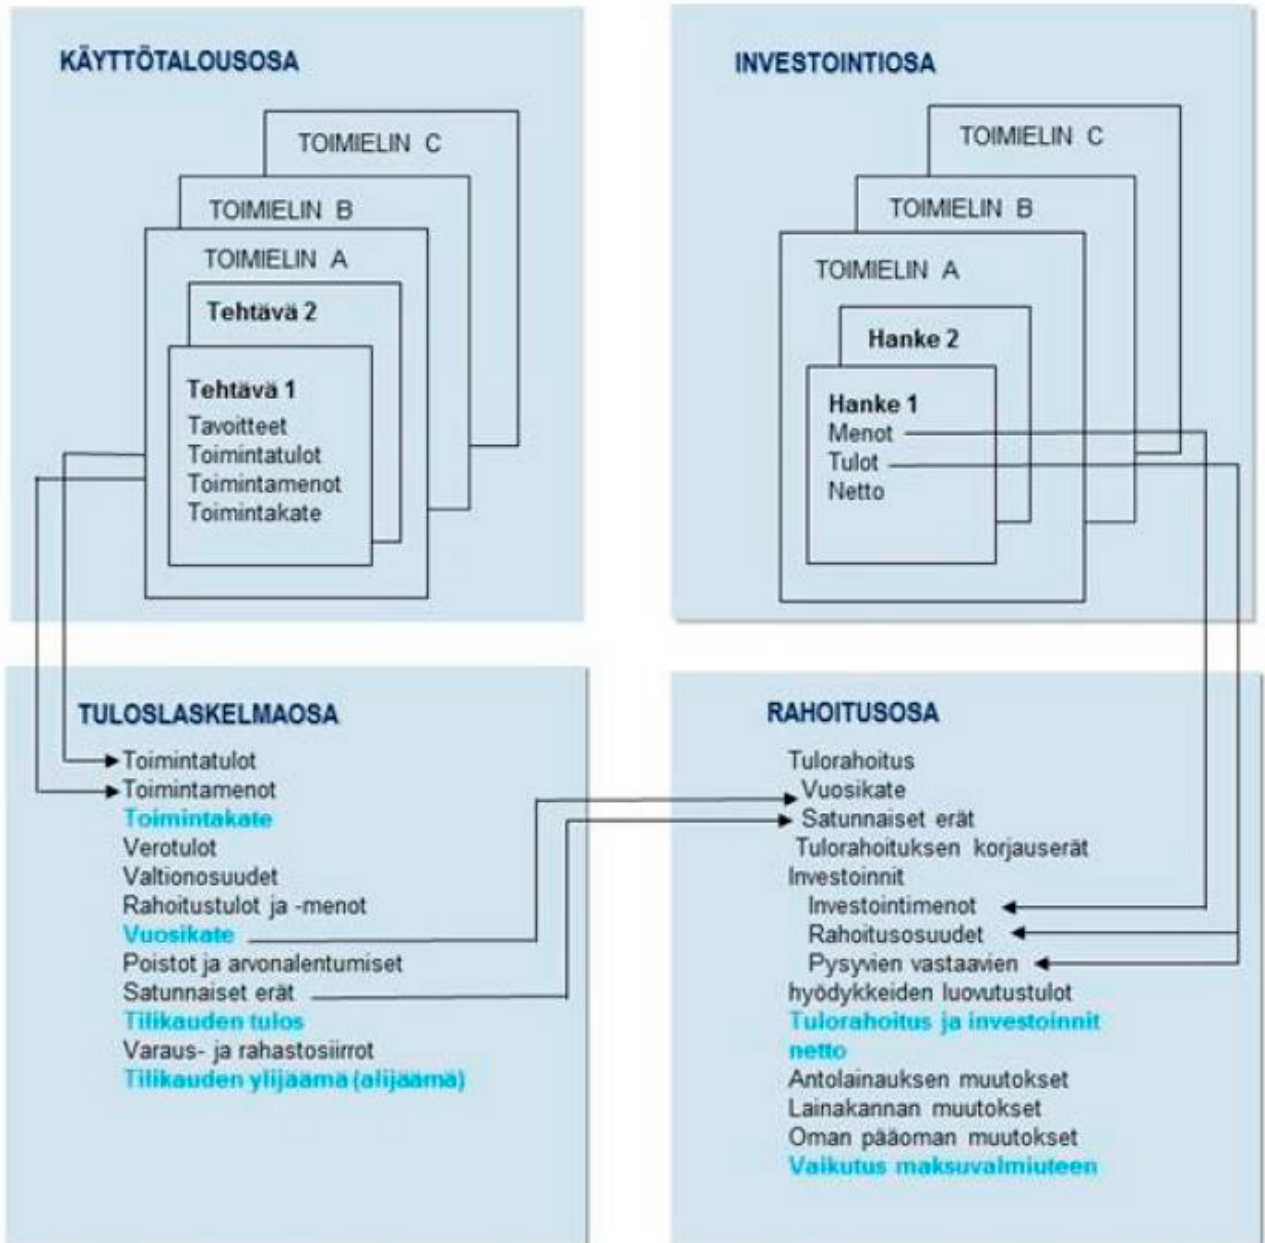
KÄYTTÖTALOUSOSA

TOIMIELIN C

TOIMIELIN B

TOIMIELIN A

Tehtävä 2

Tehtävä 1
Tavoitteet
Toimintatulot
Toimintamenot
Toimintakate

INVESTOINTIOSA

TOIMIELIN C

TOIMIELIN B

TOIMIELIN A

Hanke 2

Hanke 1
Menot
Tulot
Netto

TULOSLASKELMAOSA

Toimintatulot
Toimintamenot
Toimintakate
Verotulot
Valtionosuudet
Rahoitustulot ja -menot
Vuosikate
Poistot ja arvonalentumiset
Satunnaiset erät
Tilikauden tulos
Varaus- ja rahastosiirrot
Tilikauden ylijäämä (alijäämä)

RAHOITUSOSA

Tulorahoitus
Vuosikate
Satunnaiset erät
Tulorahoituksen korjauserät
Investoinnit
Investointimenot
Rahoitusosuudet
Pysyvien vastaavien
hyödykkeiden luovutustulot
Tulorahoitus ja investoinnit netto
Antolainauksen muutokset
Lainakannan muutokset
Oman pääoman muutokset
Vaikutus maksuvalmiuteen